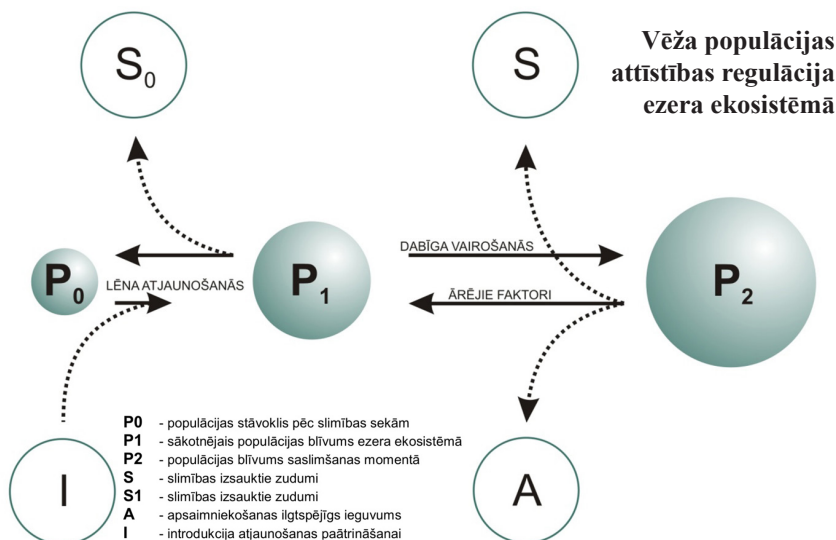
$S_0$

S

Vēža populācijas attīstības regulācija ezera ekosistēmā

DABĪGA VAIROŠANĀS

$P_0$

LĒNA ATJAUNOŠANĀS

$P_1$

ĀRĒJIE FAKTORI

$P_2$

| | |
|---|---|
| **P0** | - populācijas stāvoklis pēc slimības sekām |
| **P1** | - sākotnējais populācijas blīvums ezera ekosistēmā |
| **P2** | - populācijas blīvums saslimšanas momentā |
| **S** | - slimības izsauktie zudumi |
| **S1** | - slimības izsauktie zudumi |
| **A** | - apsaimniekošanas ilgtspējīgs ieguvums |
| **I** | - introdukcija atjaunošanas paātrināšanai |

I

A